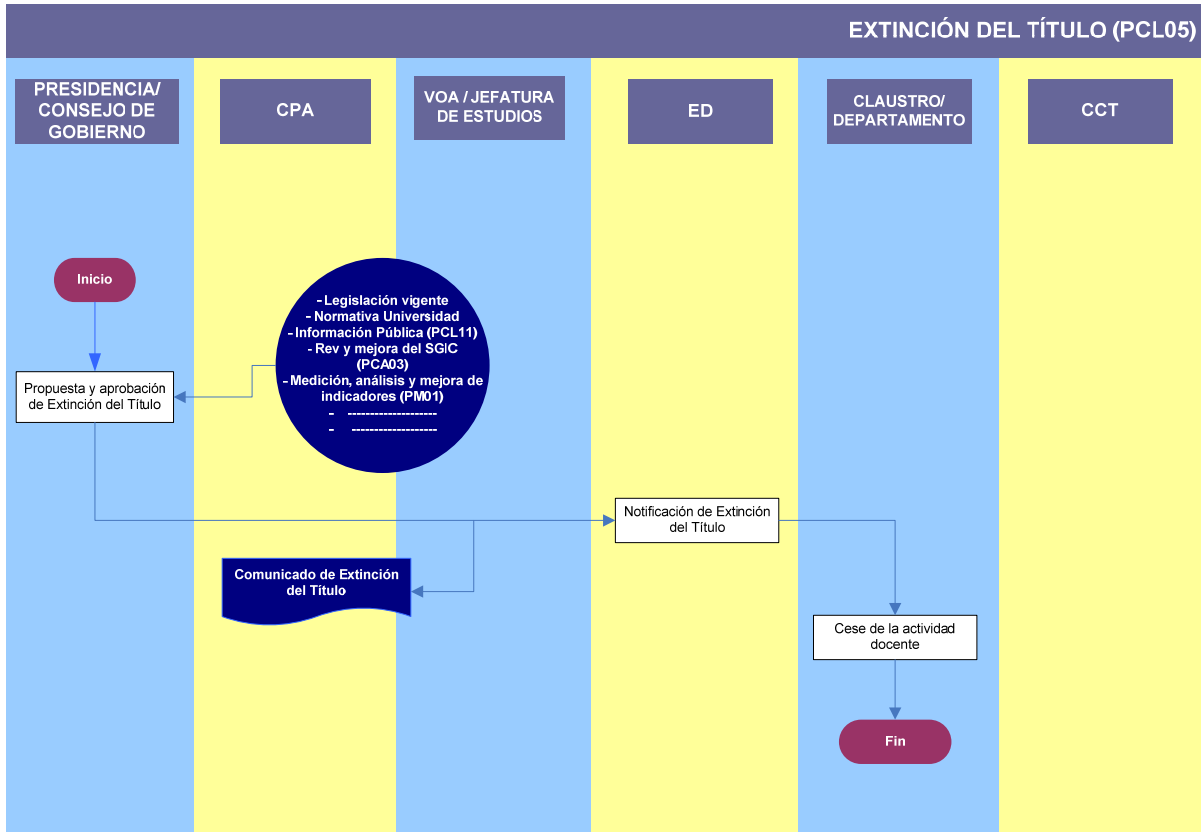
EXTINCIÓN DEL TÍTULO (PCL05)

PRESIDENCIA/ CONSEJO DE GOBIERNO

CPA

VOA / JEFATURA DE ESTUDIOS

ED

CLAUSTRO/ DEPARTAMENTO

CCT

Inicio

- Legislación vigente
- Normativa Universidad
- Información Pública (PCL11)
- Rev y mejora del SGIC (PCA03)
- Medición, análisis y mejora de indicadores (PM01)
- --------------------
- -------------------

Propuesta y aprobación de Extinción del Título

Notificación de Extinción del Título

Comunicado de Extinción del Título

Cese de la actividad docente

Fin